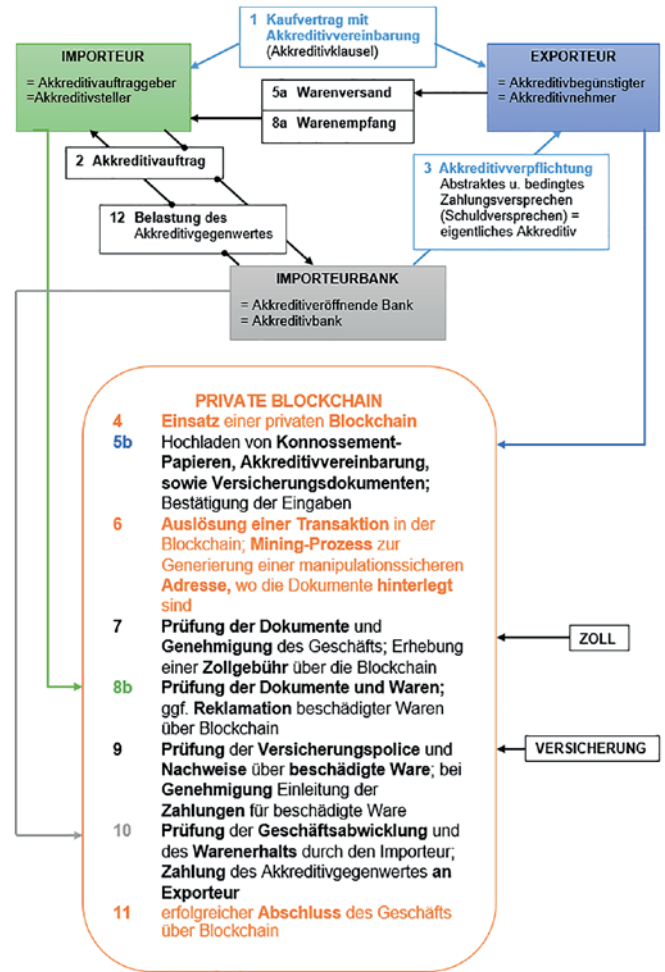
1 Kaufvertrag mit Akkreditivvereinbarung
(Akkreditivklausel)

IMPORTEUR

= Akkreditivauftraggeber
=Akkreditivsteller

EXPORTEUR

= Akkreditivbegünstigter
= Akkreditivnehmer

5a Warenversand

8a Warenempfang

2 Akkreditivauftrag

3 Akkreditivverpflichtung
Abstraktes u. bedingtes Zahlungsversprechen (Schuldversprechen) = eigentliches Akkreditiv

12 Belastung des Akkreditivgegenwertes

IMPORTEURBANK

= Akkreditiveröffnende Bank
= Akkreditivbank

PRIVATE BLOCKCHAIN

4 Einsatz einer privaten Blockchain

5b Hochladen von Konnossement-Papieren, Akkreditivvereinbarung, sowie Versicherungsdokumenten; Bestätigung der Eingaben

6 Auslösung einer Transaktion in der Blockchain; Mining-Prozess zur Generierung einer manipulationssicheren Adresse, wo die Dokumente hinterlegt sind

7 Prüfung der Dokumente und Genehmigung des Geschäfts; Erhebung einer Zollgebühr über die Blockchain

ZOLL

8b Prüfung der Dokumente und Waren; ggf. Reklamation beschädigter Waren über Blockchain

9 Prüfung der Versicherungspolice und Nachweise über beschädigte Ware; bei Genehmigung Einleitung der Zahlungen für beschädigte Ware

VERSICHERUNG

10 Prüfung der Geschäftsabwicklung und des Warenerhalts durch den Importeur; Zahlung des Akkreditivgegenwertes an Exporteur

11 erfolgreicher Abschluss des Geschäfts über Blockchain